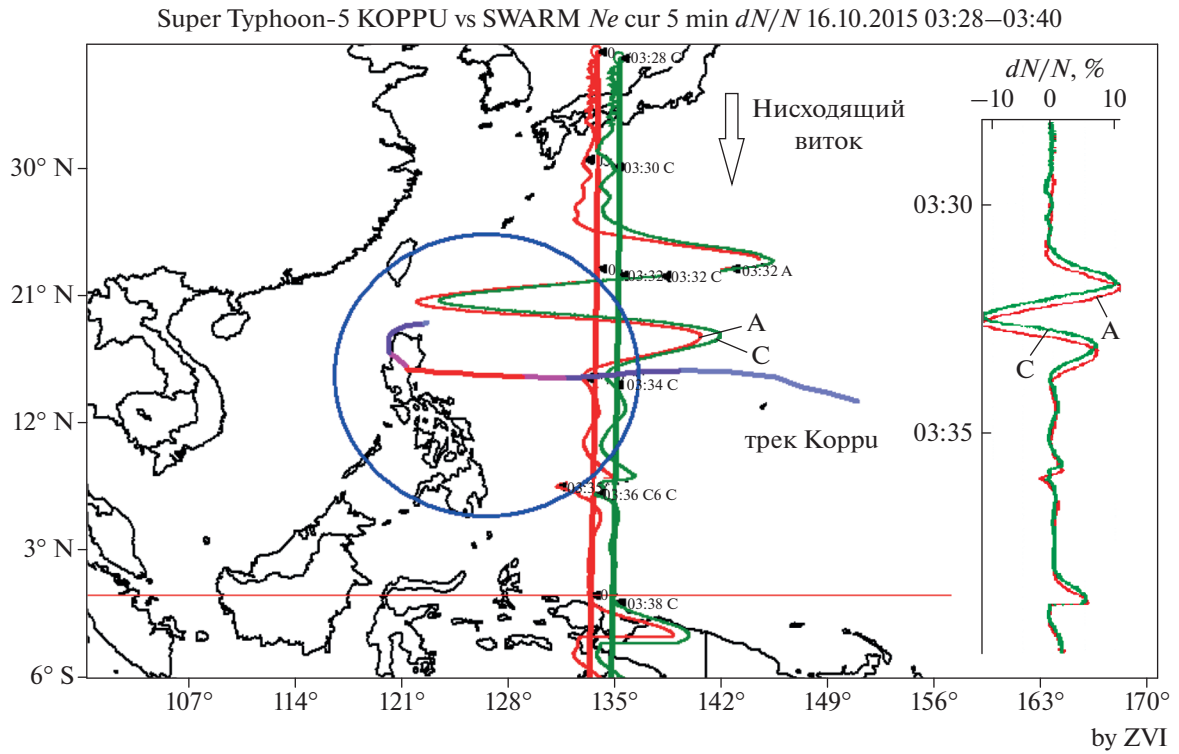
Super Typhoon-5 KOPPU vs SWARM $Ne$ cur 5 min $dN/N$ 16.10.2015 03:28–03:40

Нисходящий виток

0 03:28 C

30° N

0 03:30 C

0 03:32 03:32 C 03:32 A

21° N

A

C

12° N

0 03:34 C

трек Koppu

0 03:36 03:36 C6 C

3° N

0 03:38 C

6° S

107° 114° 121° 128° 135° 142° 149° 156° 163° 170°

$dN/N$, %

−10 0 10

03:30

A

C

03:35

by ZVI